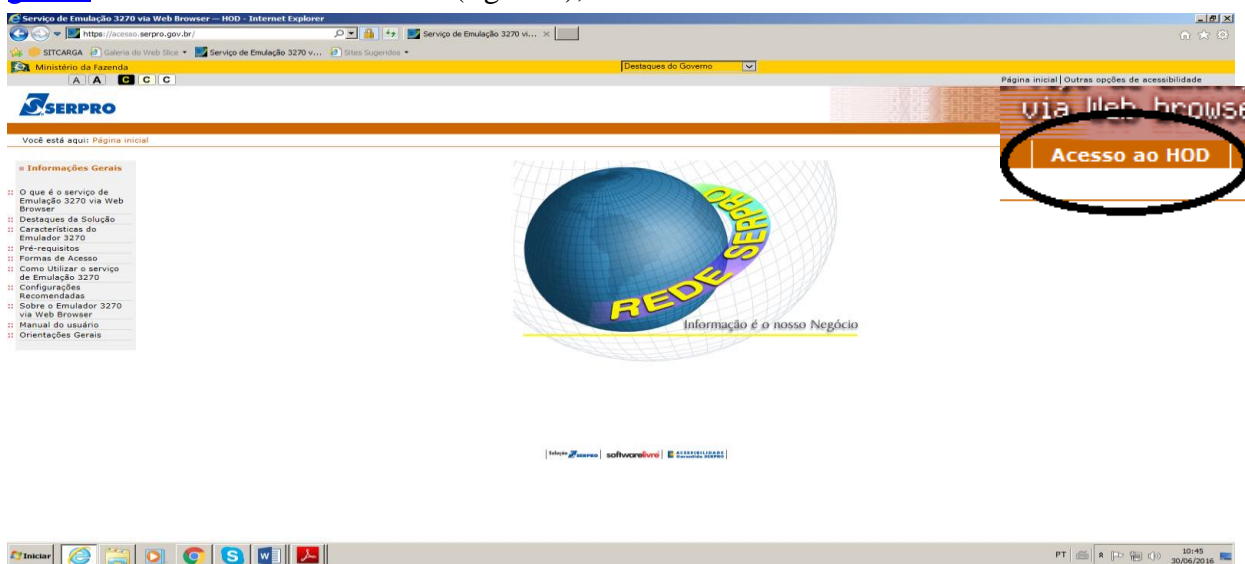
Serviço de Emulação 3270 via Web Browser — HOD - Internet Explorer

https://acesso.serpro.gov.br/

Serviço de Emulação 3270 vi...

SITCARGA

Galeria do Web Slice

Serviço de Emulação 3270 v...

Sites Sugeridos

Ministério da Fazenda

Destaques do Governo

A A C C C

Página inicial | Outras opções de acessibilidade

SERPRO

via Web browse

Acesso ao HOD

Você está aqui: Página inicial

» Informações Gerais

:: O que é o serviço de Emulação 3270 via Web Browser
:: Destaques da Solução
:: Características do Emulador 3270
:: Pré-requisitos
:: Formas de Acesso
:: Como Utilizar o serviço de Emulação 3270
:: Configurações Recomendadas
:: Sobre o Emulador 3270 via Web Browser
:: Manual do usuário
:: Orientações Gerais

REDE SERPRO

Informação é o nosso Negócio

Solução SERPRO | softwarelivre | ACESSIBILIDADE Garantida SERPRO

Iniciar

PT

10:45
30/06/2016